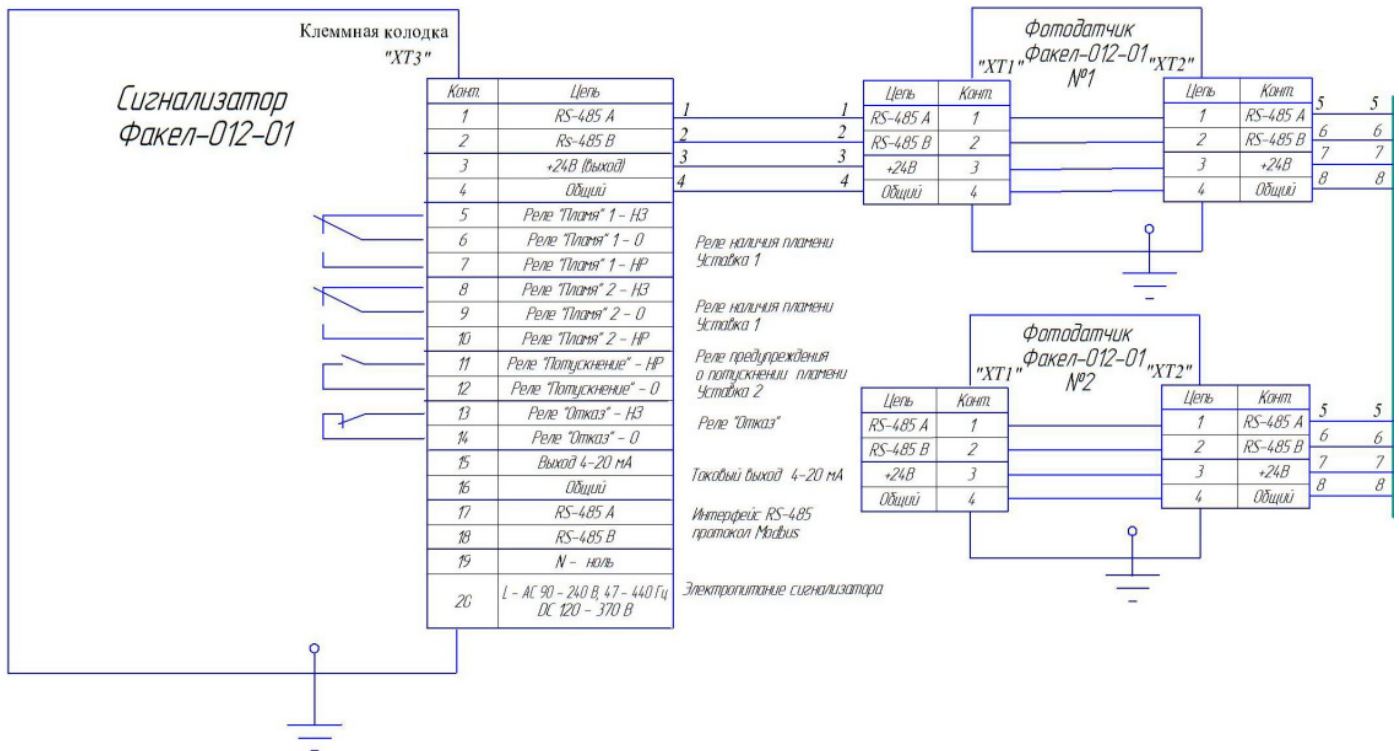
Клеммная колодка
"XT3"

Сигнализатор
Факел-012-01

| Конт. | Цепь |
|---|---|
| 1 | RS-485 A |
| 2 | Rs-485 B |
| 3 | +24В (выход) |
| 4 | Общий |
| 5 | Реле "Пламя" 1 - НЗ |
| 6 | Реле "Пламя" 1 - О |
| 7 | Реле "Пламя" 1 - НР |
| 8 | Реле "Пламя" 2 - НЗ |
| 9 | Реле "Пламя" 2 - О |
| 10 | Реле "Пламя" 2 - НР |
| 11 | Реле "Потускнение" - НР |
| 12 | Реле "Потускнение" - О |
| 13 | Реле "Отказ" - НЗ |
| 14 | Реле "Отказ" - О |
| 15 | Выход 4-20 мА |
| 16 | Общий |
| 17 | RS-485 A |
| 18 | RS-485 B |
| 19 | N - ноль |
| 20 | L - AC 90 - 240 В, 47 - 440 Гц DC 120 - 370 В |

1 1
2 2
3 3
4 4

Реле наличия пламени
Уставка 1

Реле наличия пламени
Уставка 1

Реле предупреждения о потускнении пламени
Уставка 2

Реле "Отказ"

Токовый выход 4-20 мА

Интерфейс RS-485
протокол Modbus

Электропитание сигнализатора

Фотодатчик
Факел-012-01
№1
"XT1" "XT2"

| Цепь | Конт. |
|---|---|
| RS-485 A | 1 |
| RS-485 B | 2 |
| +24В | 3 |
| Общий | 4 |

| Цепь | Конт. |
|---|---|
| 1 | RS-485 A |
| 2 | RS-485 B |
| 3 | +24В |
| 4 | Общий |

5 5
6 6
7 7
8 8

Фотодатчик
Факел-012-01
№2
"XT1" "XT2"

| Цепь | Конт. |
|---|---|
| RS-485 A | 1 |
| RS-485 B | 2 |
| +24В | 3 |
| Общий | 4 |

| Цепь | Конт. |
|---|---|
| 1 | RS-485 A |
| 2 | RS-485 B |
| 3 | +24В |
| 4 | Общий |

5 5
6 6
7 7
8 8